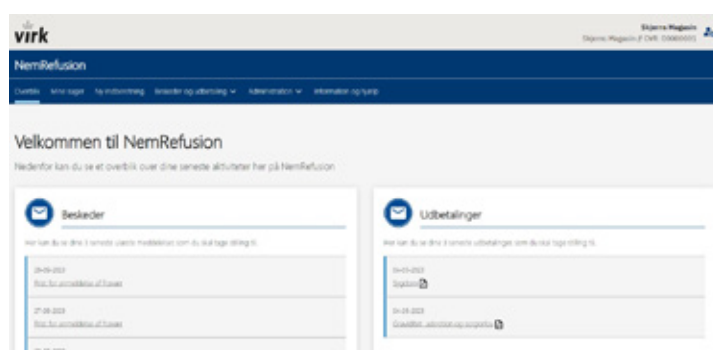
virk

Skjerns Magasin
Skjerns Magasin (CVR: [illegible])

NemRefusion

Overblik   Mine sager   Ny indberetning   Beskeder og udbetaling   Administration   Information og hjælp

Velkommen til NemRefusion

Nedenfor kan du se et overblik over dine seneste aktiviteter her på NemRefusion

Beskeder

Her kan du se dine 3 seneste usete meddelelser som du skal tage stilling til.

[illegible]
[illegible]

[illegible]
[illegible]

Udbetalinger

Her kan du se dine 3 seneste udbetalinger som du skal tage stilling til.

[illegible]
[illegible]

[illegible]
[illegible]